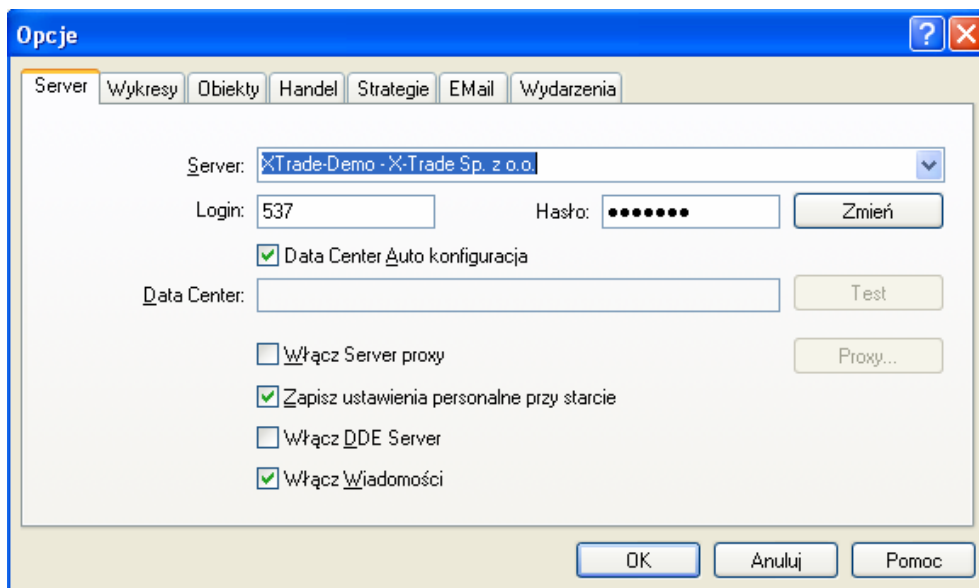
Opcje

Server | Wykresy | Obiekty | Handel | Strategie | EMail | Wydarzenia

Server: XTrade-Demo - X-Trade Sp. z o.o.

Login: 537

Hasło: •••••••

Zmień

Data Center Auto konfiguracja

Data Center:

Test

Włącz Server proxy

Proxy...

Zapisz ustawienia personalne przy starcie

Włącz DDE Server

Włącz Wiadomości

OK

Anuluj

Pomoc